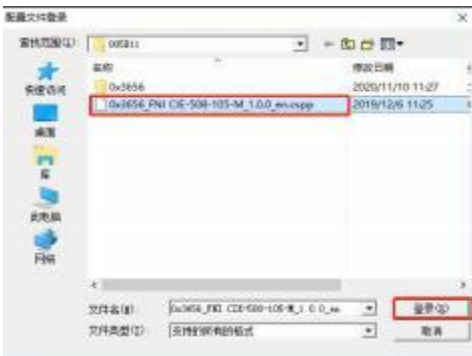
配置文件登录

查找范围(I): 005E11

名称 修改日期

0x3656 2020/11/10 11:27

0x3656_PNI CIE-508-105-M_1.0.0_en.cspp 2019/12/6 11:25

快速访问

桌面

库

此电脑

网络

文件名(N): 0x3656_PNI CIE-508-105-M_1.0.0_en.

文件类型(T): 支持的所有的格式

登录(O)

取消